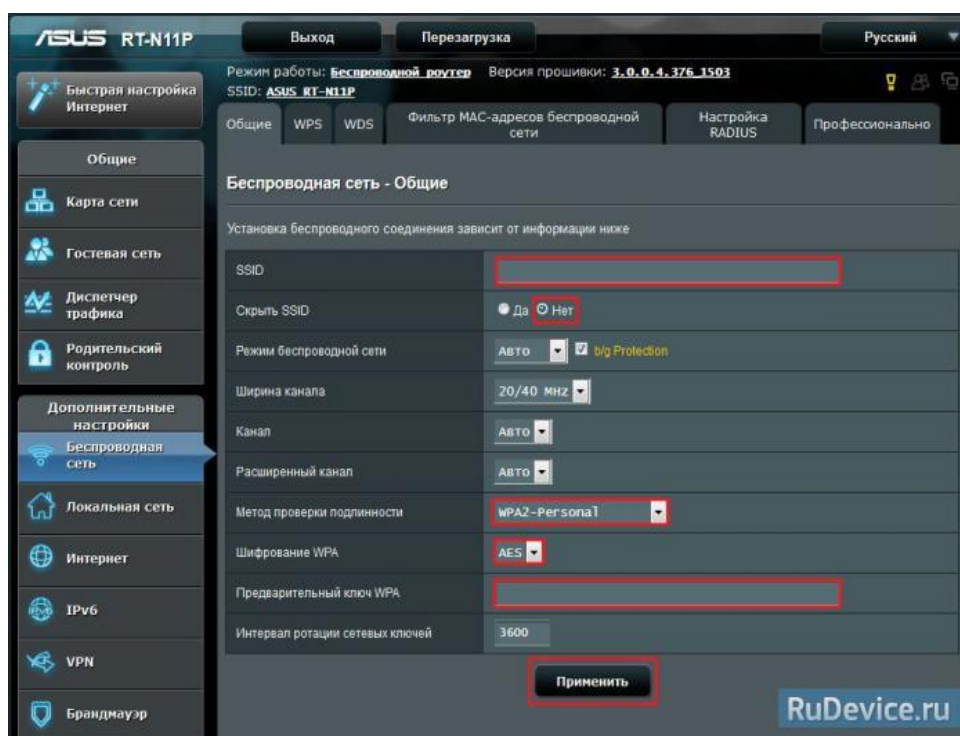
ASUS RT-N11P

Выход

Перезагрузка

Русский

Быстрая настройка Интернет

Режим работы: Беспроводной роутер Версия прошивки: 3.0.0.4.376_1503
SSID: ASUS_RT-N11P

Общие

Карта сети

Гостевая сеть

Диспетчер трафика

Родительский контроль

Дополнительные настройки

Беспроводная сеть

Локальная сеть

Интернет

IPv6

VPN

Брандмауэр

Общие | WPS | WDS | Фильтр MAC-адресов беспроводной сети | Настройка RADIUS | Профессионально

Беспроводная сеть - Общие

Установка беспроводного соединения зависит от информации ниже

| | |
|---|---|
| SSID | |
| Скрыть SSID | Да Нет |
| Режим беспроводной сети | Авто b/g Protection |
| Ширина канала | 20/40 MHz |
| Канал | Авто |
| Расширенный канал | Авто |
| Метод проверки подлинности | WPA2-Personal |
| Шифрование WPA | AES |
| Предварительный ключ WPA | |
| Интервал ротации сетевых ключей | 3600 |

Применить

RuDevice.ru